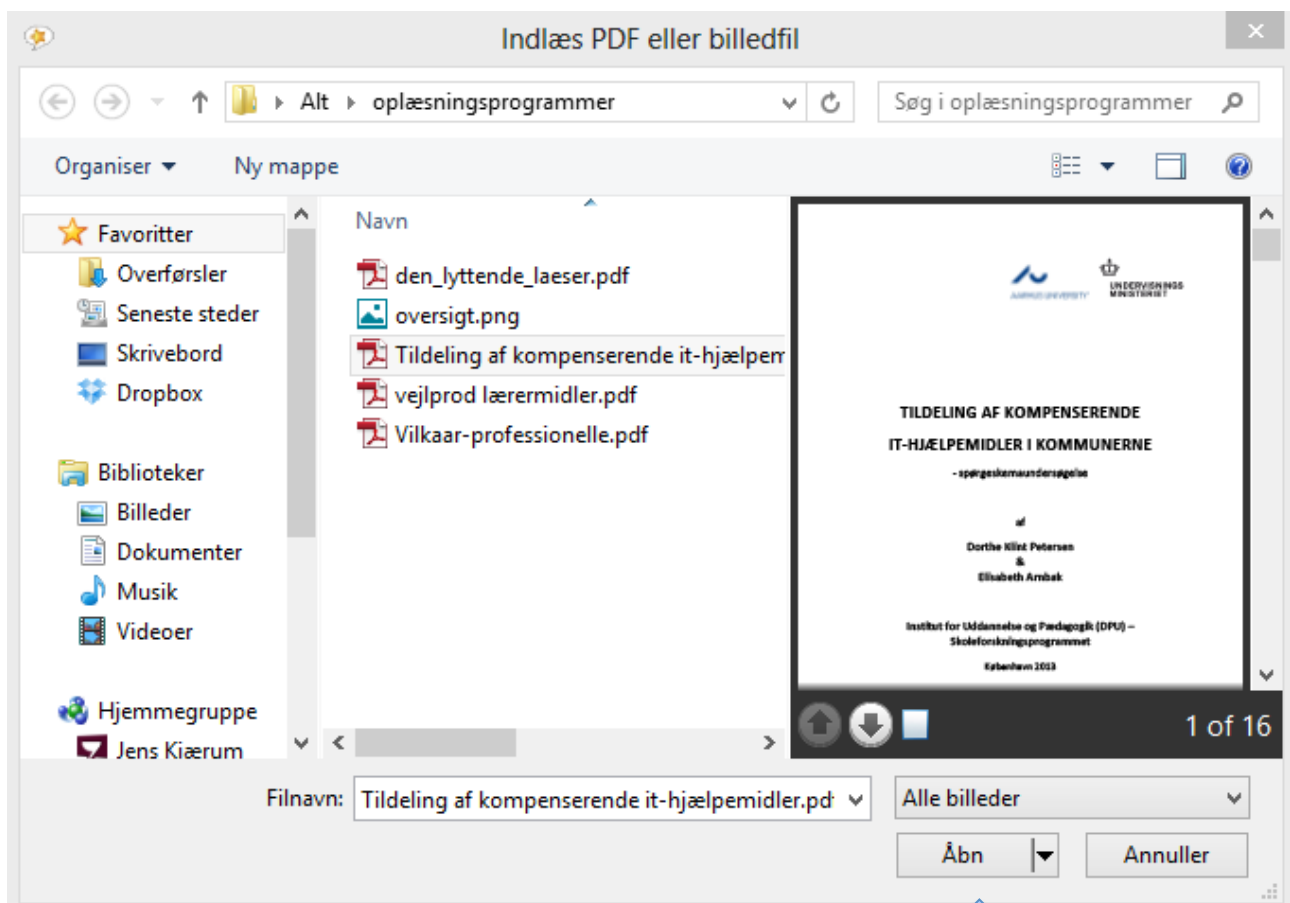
Indlæs PDF eller billedfil

Alt ▸ oplæsningsprogrammer

Søg i oplæsningsprogrammer

Organiser ▾ Ny mappe

Favoritter
Overførsler
Seneste steder
Skrivebord
Dropbox

Biblioteker
Billeder
Dokumenter
Musik
Videoer

Hjemmegruppe
Jens Kiærum

Navn
den_lyttende_laeser.pdf
oversigt.png
Tildeling af kompenserende it-hjælpem
vejlprod lærermidler.pdf
Vilkaar-professionelle.pdf

AARHUS UNIVERSITET
UNDERVISNINGS MINISTERIET

TILDELING AF KOMPENSERENDE
IT-HJÆLPEMIDLER I KOMMUNERNE
- spørgeskemaundersøgelse

af
Dorthe Klint Petersen
&
Elisabeth Arnbak

Institut for Uddannelse og Pædagogik (DPU) – Skoleforskningsprogrammet
København 2013

1 of 16

Filnavn: Tildeling af kompenserende it-hjælpemidler.pdf
Alle billeder
Åbn
Annuller